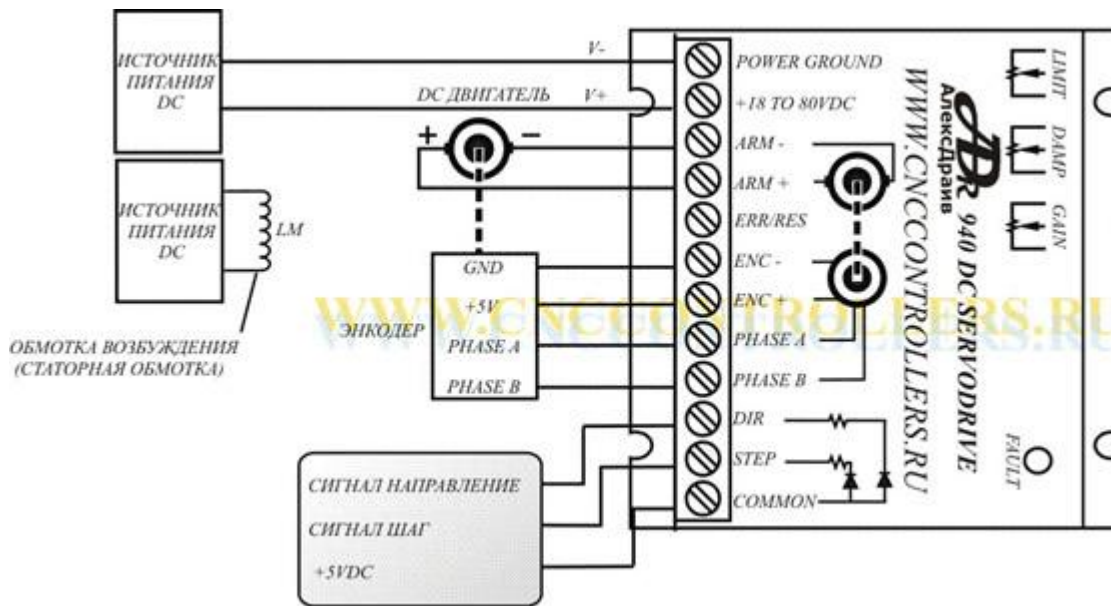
ИСТОЧНИК ПИТАНИЯ DC

V-

DC ДВИГАТЕЛЬ

V+

+

−

ИСТОЧНИК ПИТАНИЯ DC

LM

ОБМОТКА ВОЗБУЖДЕНИЯ (СТАТОРНАЯ ОБМОТКА)

GND

+5V

ЭНКОДЕР

PHASE A

PHASE B

POWER GROUND

+18 TO 80VDC

ARM -

ARM +

ERR/RES

ENC -

ENC +

PHASE A

PHASE B

DIR

STEP

COMMON

СИГНАЛ НАПРАВЛЕНИЕ

СИГНАЛ ШАГ

+5VDC

WWW.CNCCONTROLLERS.RU

АлексДрайв

940 DC SERVODRIVE

LIMIT

DAMP

GAIN

FAULT

WWW.CNCCONTROLLERS.RU